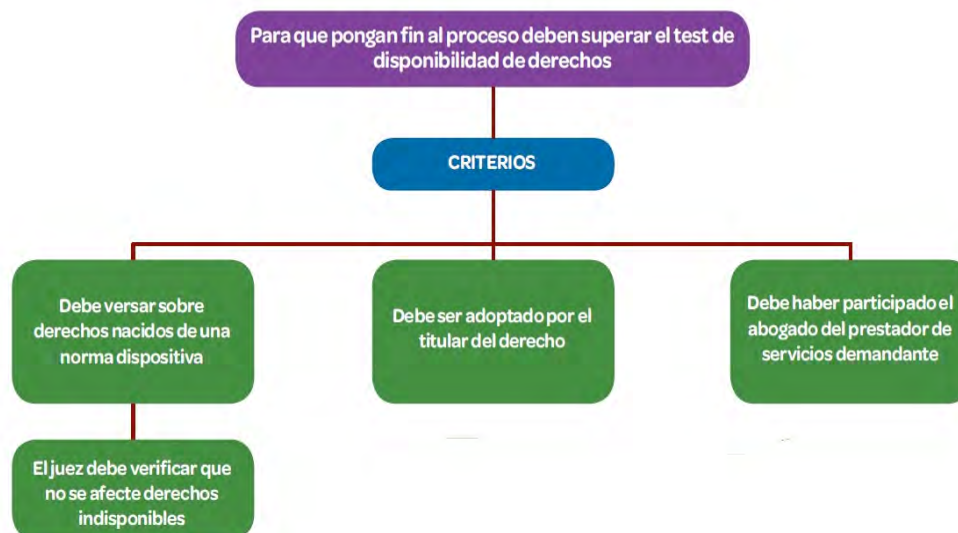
Para que pongan fin al proceso deben superar el test de disponibilidad de derechos

CRITERIOS

Debe versar sobre derechos nacidos de una norma dispositiva

Debe ser adoptado por el titular del derecho

Debe haber participado el abogado del prestador de servicios demandante

El juez debe verificar que no se afecte derechos indisponibles